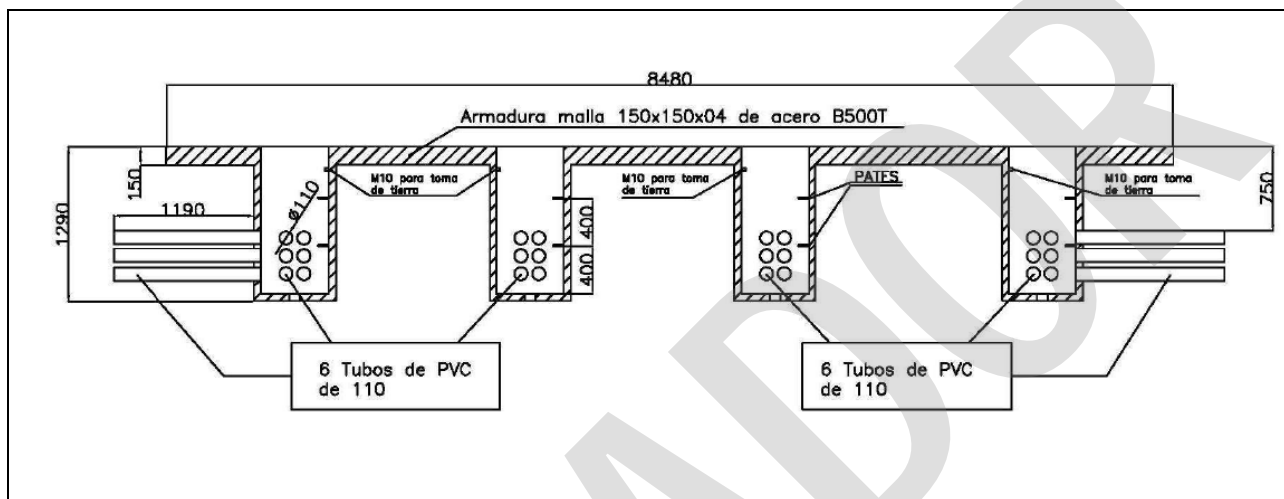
8480

Armadura malla 150x150x04 de acero B500T

150

1290

1190

ø110

M10 para toma de tierra

M10 para toma de tierra

PATES

M10 para toma de tierra

750

400

400

6 Tubos de PVC de 110

6 Tubos de PVC de 110

ADOR